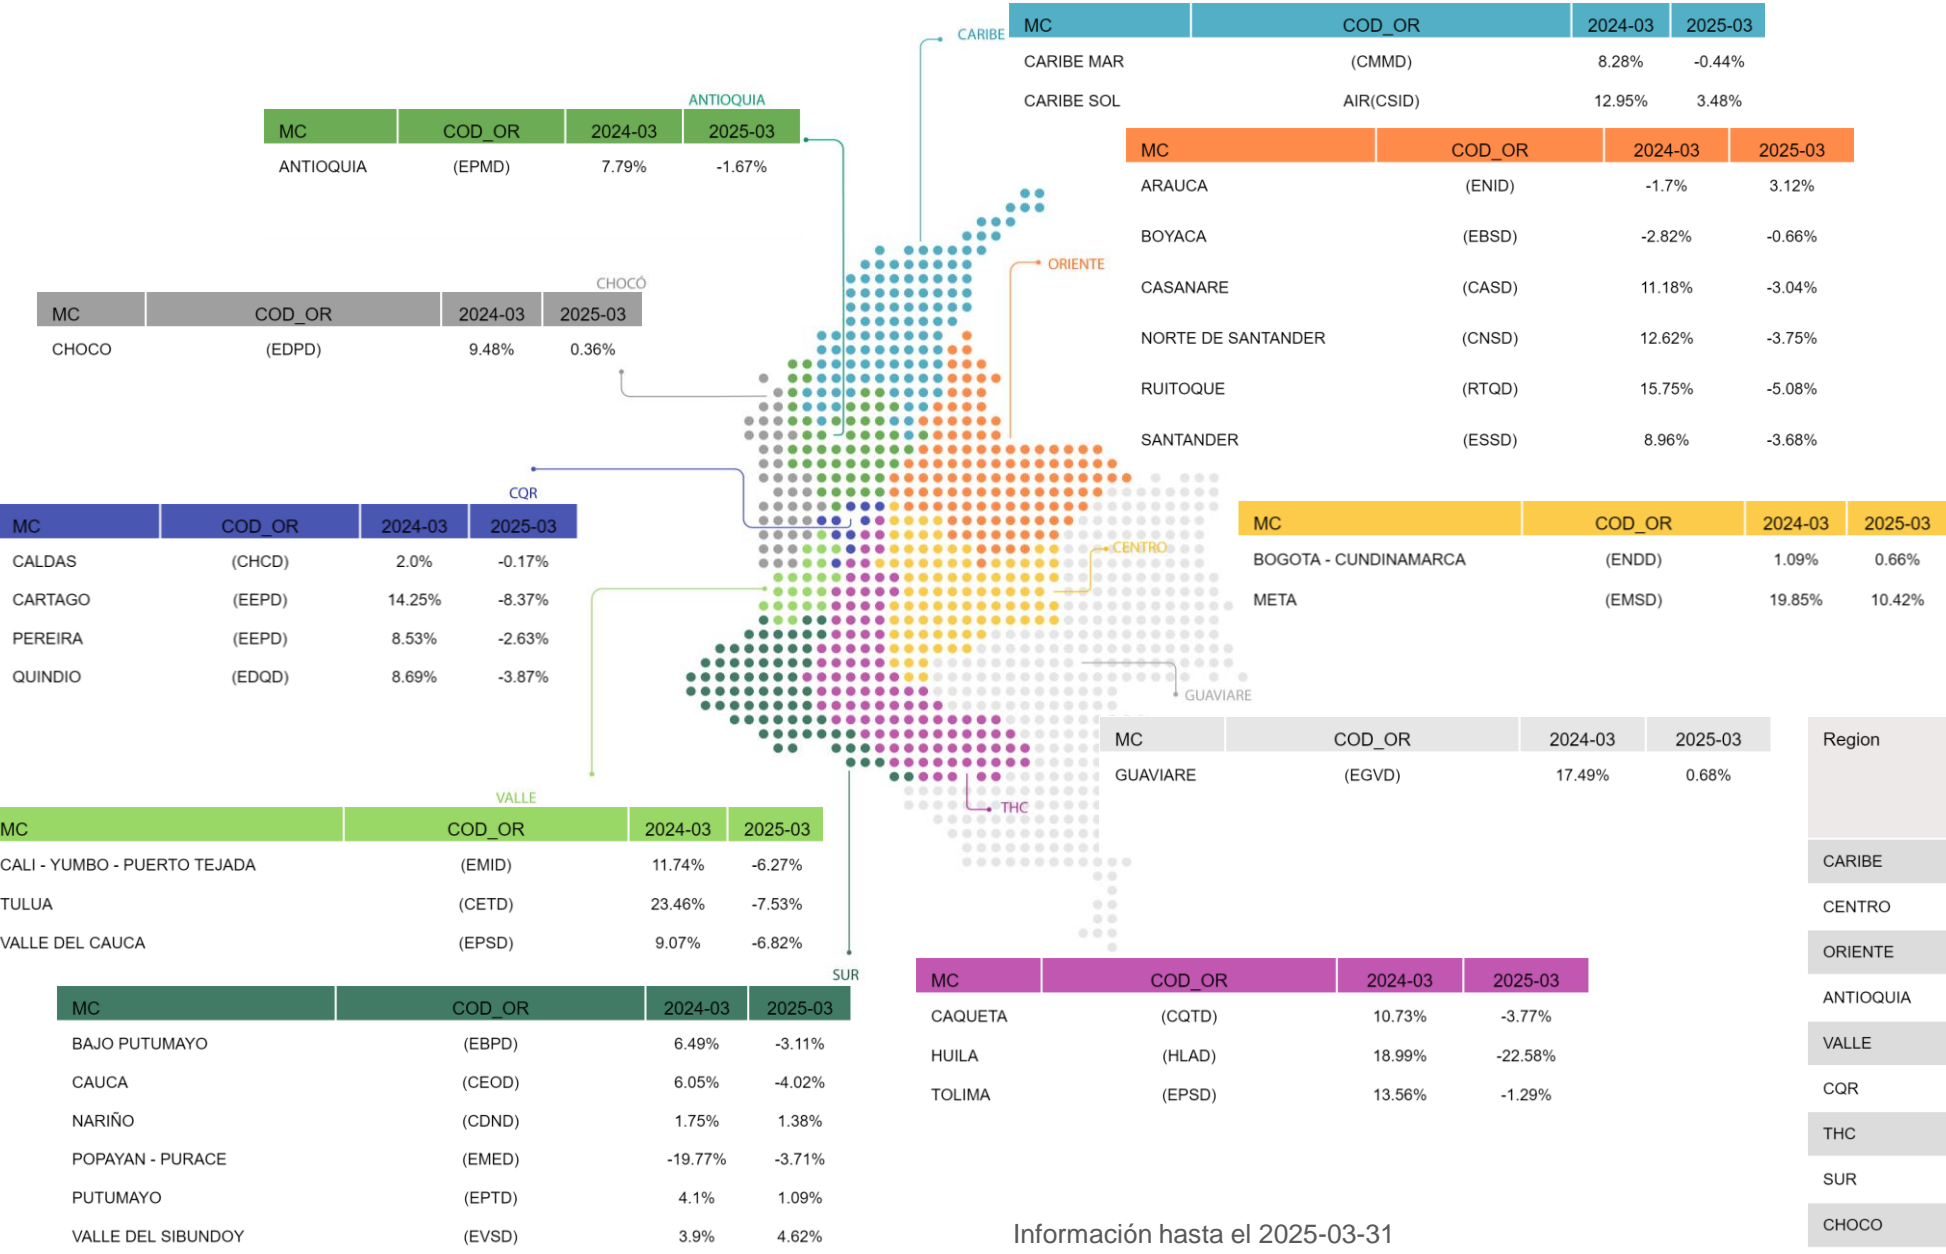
CARIBE

| MC | COD_OR | 2024-03 | 2025-03 |
|---|---|---|---|
| CARIBE MAR | (CMMD) | 8.28% | -0.44% |
| CARIBE SOL | AIR(CSID) | 12.95% | 3.48% |

ANTIOQUIA

| MC | COD_OR | 2024-03 | 2025-03 |
|---|---|---|---|
| ANTIOQUIA | (EPMD) | 7.79% | -1.67% |

ORIENTE

| MC | COD_OR | 2024-03 | 2025-03 |
|---|---|---|---|
| ARAUCA | (ENID) | -1.7% | 3.12% |
| BOYACA | (EBSD) | -2.82% | -0.66% |
| CASANARE | (CASD) | 11.18% | -3.04% |
| NORTE DE SANTANDER | (CNSD) | 12.62% | -3.75% |
| RUITOQUE | (RTQD) | 15.75% | -5.08% |
| SANTANDER | (ESSD) | 8.96% | -3.68% |

CHOCÓ

| MC | COD_OR | 2024-03 | 2025-03 |
|---|---|---|---|
| CHOCO | (EDPD) | 9.48% | 0.36% |

CQR

| MC | COD_OR | 2024-03 | 2025-03 |
|---|---|---|---|
| CALDAS | (CHCD) | 2.0% | -0.17% |
| CARTAGO | (EEPD) | 14.25% | -8.37% |
| PEREIRA | (EEPD) | 8.53% | -2.63% |
| QUINDIO | (EDQD) | 8.69% | -3.87% |

CENTRO

| MC | COD_OR | 2024-03 | 2025-03 |
|---|---|---|---|
| BOGOTA - CUNDINAMARCA | (ENDD) | 1.09% | 0.66% |
| META | (EMSD) | 19.85% | 10.42% |

GUAVIARE

| MC | COD_OR | 2024-03 | 2025-03 |
|---|---|---|---|
| GUAVIARE | (EGVD) | 17.49% | 0.68% |

THC

VALLE

| MC | COD_OR | 2024-03 | 2025-03 |
|---|---|---|---|
| CALI - YUMBO - PUERTO TEJADA | (EMID) | 11.74% | -6.27% |
| TULUA | (CETD) | 23.46% | -7.53% |
| VALLE DEL CAUCA | (EPSD) | 9.07% | -6.82% |

SUR

| MC | COD_OR | 2024-03 | 2025-03 |
|---|---|---|---|
| BAJO PUTUMAYO | (EBPD) | 6.49% | -3.11% |
| CAUCA | (CEOD) | 6.05% | -4.02% |
| NARIÑO | (CDND) | 1.75% | 1.38% |
| POPAYAN - PURACE | (EMED) | -19.77% | -3.71% |
| PUTUMAYO | (EPTD) | 4.1% | 1.09% |
| VALLE DEL SIBUNDOY | (EVSD) | 3.9% | 4.62% |

| MC | COD_OR | 2024-03 | 2025-03 |
|---|---|---|---|
| CAQUETA | (CQTD) | 10.73% | -3.77% |
| HUILA | (HLAD) | 18.99% | -22.58% |
| TOLIMA | (EPSD) | 13.56% | -1.29% |

Region
CARIBE
CENTRO
ORIENTE
ANTIOQUIA
VALLE
CQR
THC
SUR
CHOCO

Información hasta el 2025-03-31